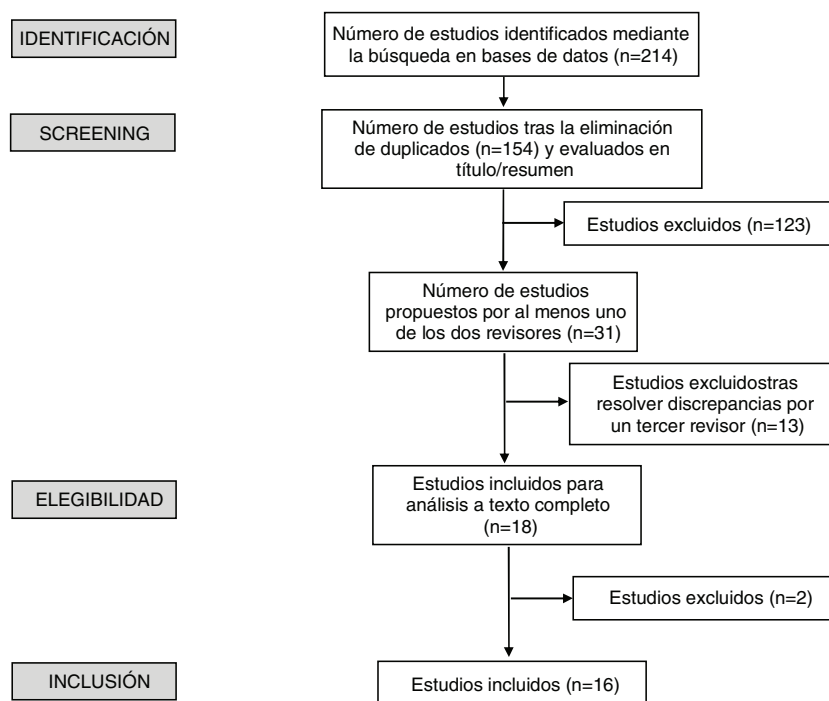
IDENTIFICACIÓN

Número de estudios identificados mediante la búsqueda en bases de datos (n=214)

SCREENING

Número de estudios tras la eliminación de duplicados (n=154) y evaluados en título/resumen

Estudios excluidos (n=123)

Número de estudios propuestos por al menos uno de los dos revisores (n=31)

Estudios excluidostras resolver discrepancias por un tercer revisor (n=13)

ELEGIBILIDAD

Estudios incluidos para análisis a texto completo (n=18)

Estudios excluidos (n=2)

INCLUSIÓN

Estudios incluidos (n=16)